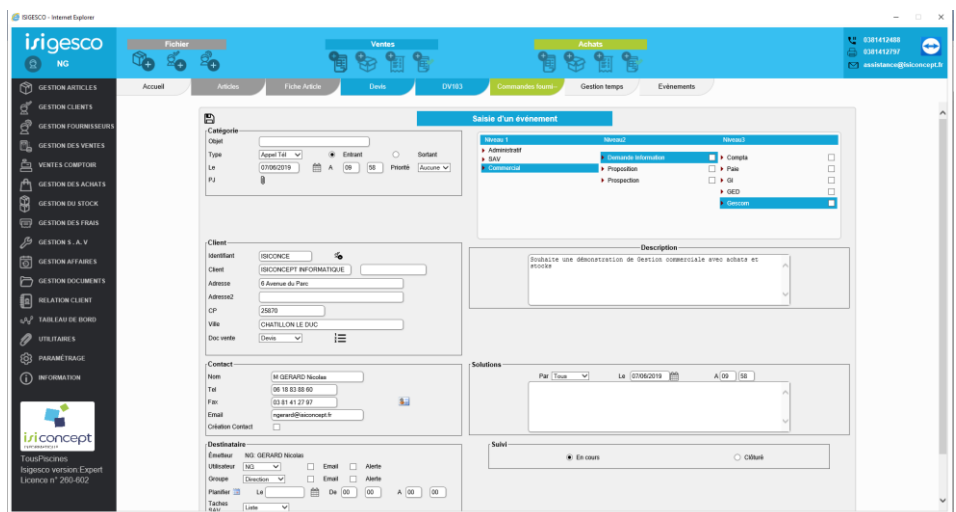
ISIGESCO - Internet Explorer

isigesco
NG

Fichier
Ventes
Achats

0381412488
0381412797
assistance@isiconcept.fr

GESTION ARTICLES
GESTION CLIENTS
GESTION FOURNISSEURS
GESTION DES VENTES
VENTES COMPTOIR
GESTION DES ACHATS
GESTION DU STOCK
GESTION DES FRAIS
GESTION S . A . V
GESTION AFFAIRES
GESTION DOCUMENTS
RELATION CLIENT
TABLEAU DE BORD
UTILITAIRES
PARAMÉTRAGE
INFORMATION

isiconcept

TousPiscines
Isigesco version:Expert
Licence n° 260-602

Accueil | Articles | Fiche Article | Devis | DV103 | Commandes fourni | Gestion temps | Évènements

Saisie d'un événement

Catégorie
Objet
Type: Appel Tél | Entrant | Sortant
Le: 07/06/2019 | A 09 : 58 | Priorité: Aucune
PJ

| Niveau 1 | Niveau2 | Niveau3 |
|---|---|---|
| Administratif | Demande information | Compta |
| SAV | Proposition | Paie |
| Commercial | Prospection | GI |
| | | GED |
| | | Gescom |

Client
Identifiant: ISICONCE
Client: ISICONCEPT INFORMATIQUE
Adresse: 6 Avenue du Parc
Adresse2
CP: 25870
Ville: CHATILLON LE DUC
Doc vente: Devis

Description
Souhaite une démonstration de Gestion commerciale avec achats et stocks

Contact
Nom: M GERARD Nicolas
Tel: 06 18 83 88 60
Fax: 03 81 41 27 97
Email: ngerard@isiconcept.fr
Création Contact

Solutions
Par: Tous | Le: 07/06/2019 | A: 09 : 58

Destinataire
Émetteur: NG: GERARD Nicolas
Utilisateur: NG | Email | Alerte
Groupe: Direction | Email | Alerte
Planifier | Le | De 00 : 00 | A 00 : 00
Taches SAV: Liste

Suivi
En cours
Clôturé